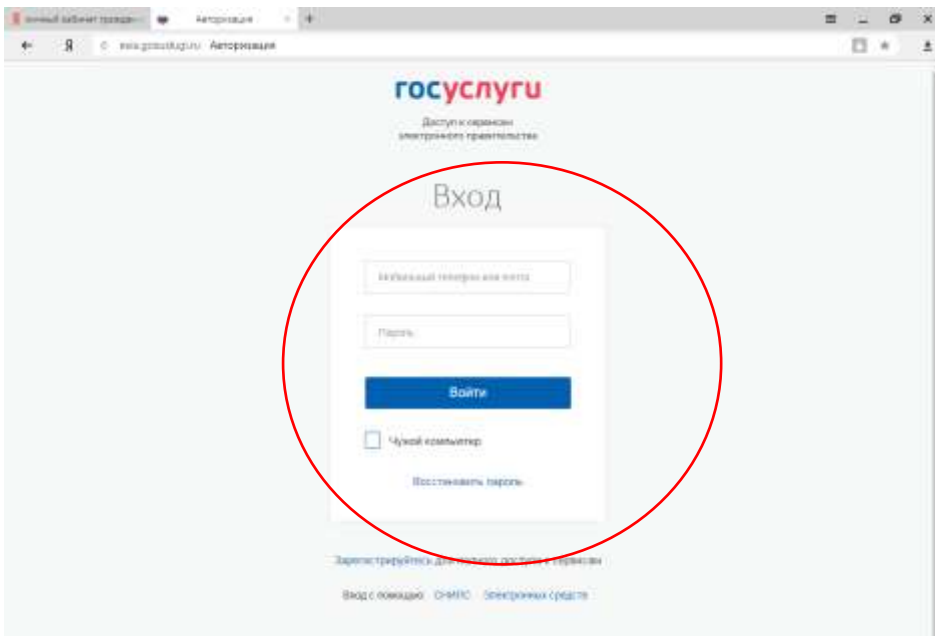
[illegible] | Авторизация | +

Я esia.gosuslugi.ru Авторизация

госуслуги

Доступ к сервисам электронного правительства

Вход

Мобильный телефон или почта

Пароль

Войти

Чужой компьютер

Восстановить пароль

Зарегистрируйтесь для полного доступа к сервисам

Вход с помощью: СНИЛС Электронных средств